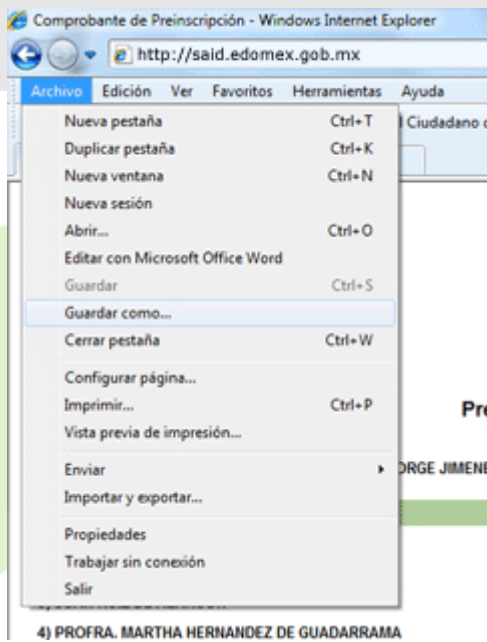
Comprobante de Preinscripción - Windows Internet Explorer

http://said.edomex.gob.mx

Archivo Edición Ver Favoritos Herramientas Ayuda

l Ciudadano

Nueva pestaña Ctrl+T
Duplicar pestaña Ctrl+K
Nueva ventana Ctrl+N
Nueva sesión
Abrir... Ctrl+O
Editar con Microsoft Office Word
Guardar Ctrl+S
Guardar como...
Cerrar pestaña Ctrl+W
Configurar página...
Imprimir... Ctrl+P
Vista previa de impresión...
Enviar
Importar y exportar...
Propiedades
Trabajar sin conexión
Salir

Pr

ORGE JIMENE

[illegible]

4) PROFRA. MARTHA HERNANDEZ DE GUADARRAMA